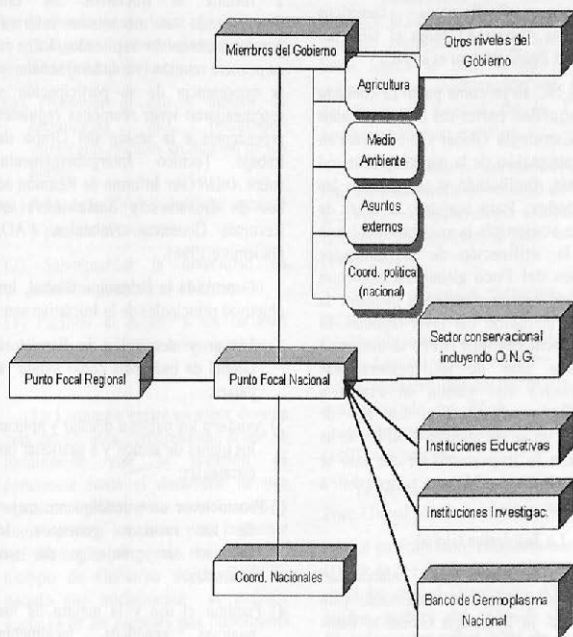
Miembros del Gobierno

Otros niveles del Gobierno

Agricultura

Medio Ambiente

Asuntos externos

Coord. política (nacional)

Sector conservacional incluyendo O.N.G.

Punto Focal Regional

Punto Focal Nacional

Instituciones Educativas

Instituciones Investigac.

Coord. Nacionales

Banco de Germoplasma Nacional